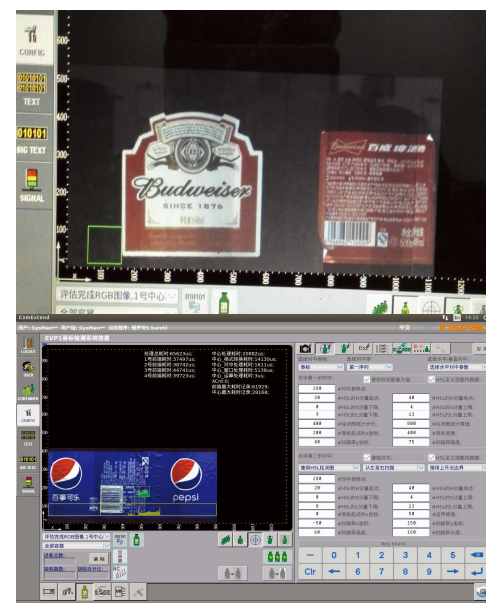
CONFIG

TEXT

010101
BIG TEXT

SIGNAL

Budweiser
SINCE 1876

百威啤酒

评估完成RGB图像,1号中心

ComExtend

EVP1标签检测系统信息

LOGOUT

CONFIG

TEXT

BIG TEXT

SIGNAL

百事可乐

pepsi

评估完成RGB图像,1号中心

全部数据

Key board

−	0	1	2	3	4	5
Clr	←	6	7	8	9	→